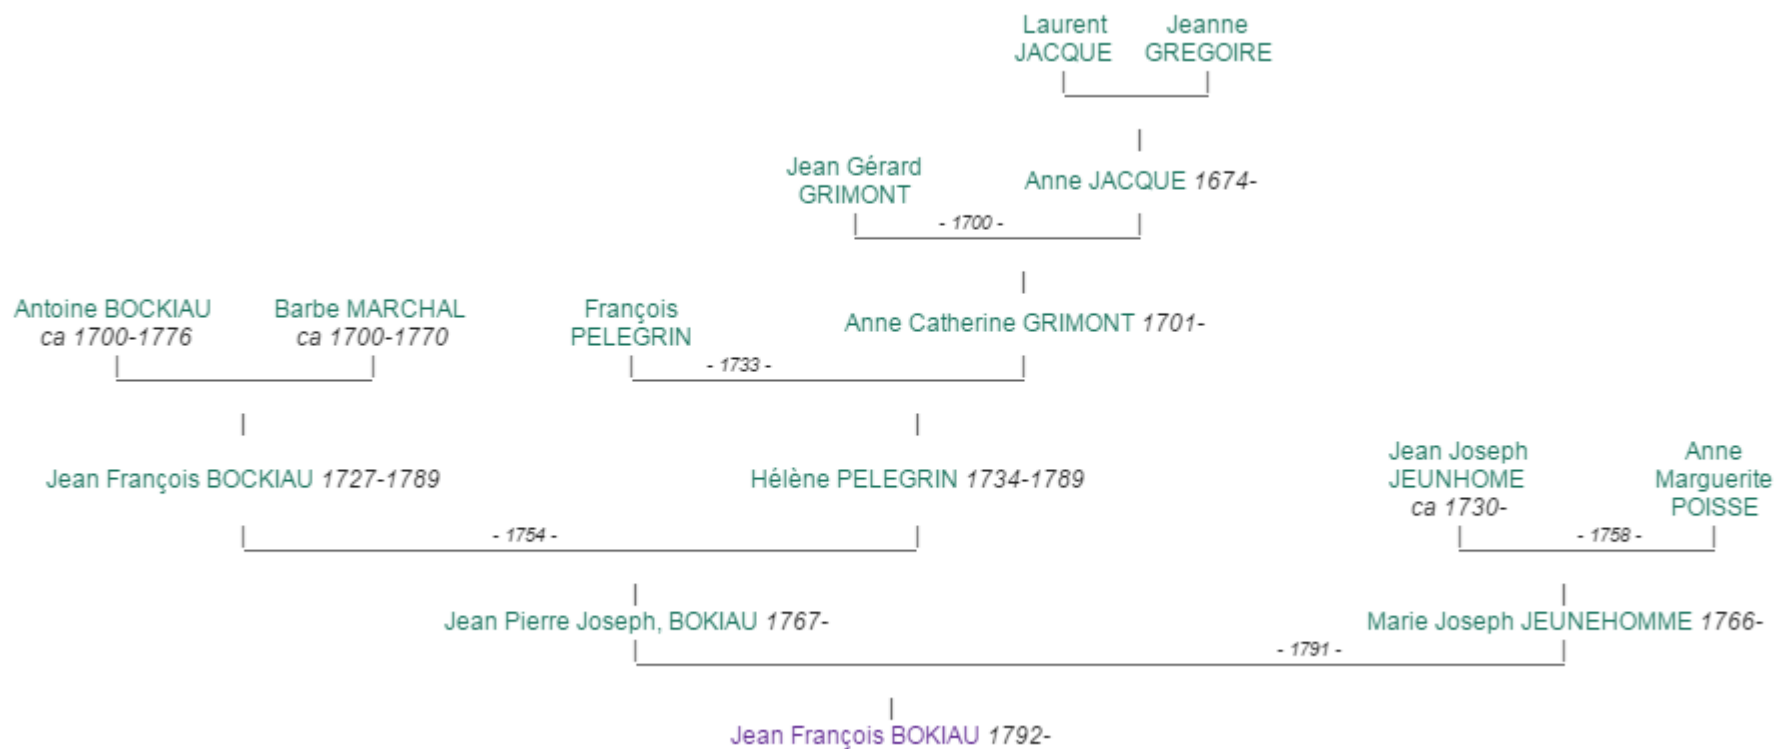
Laurent JACQUE

Jeanne GREGOIRE

Jean Gérard GRIMONT

Anne JACQUE 1674-

- 1700 -

Antoine BOCKIAU ca 1700-1776

Barbe MARCHAL ca 1700-1770

François PELEGRIN

Anne Catherine GRIMONT 1701-

- 1733 -

Jean François BOCKIAU 1727-1789

Hélène PELEGRIN 1734-1789

Jean Joseph JEUNHOME ca 1730-

Anne Marguerite POISSE

- 1754 -

- 1758 -

Jean Pierre Joseph, BOKIAU 1767-

Marie Joseph JEUNEHOMME 1766-

- 1791 -

Jean François BOKIAU 1792-